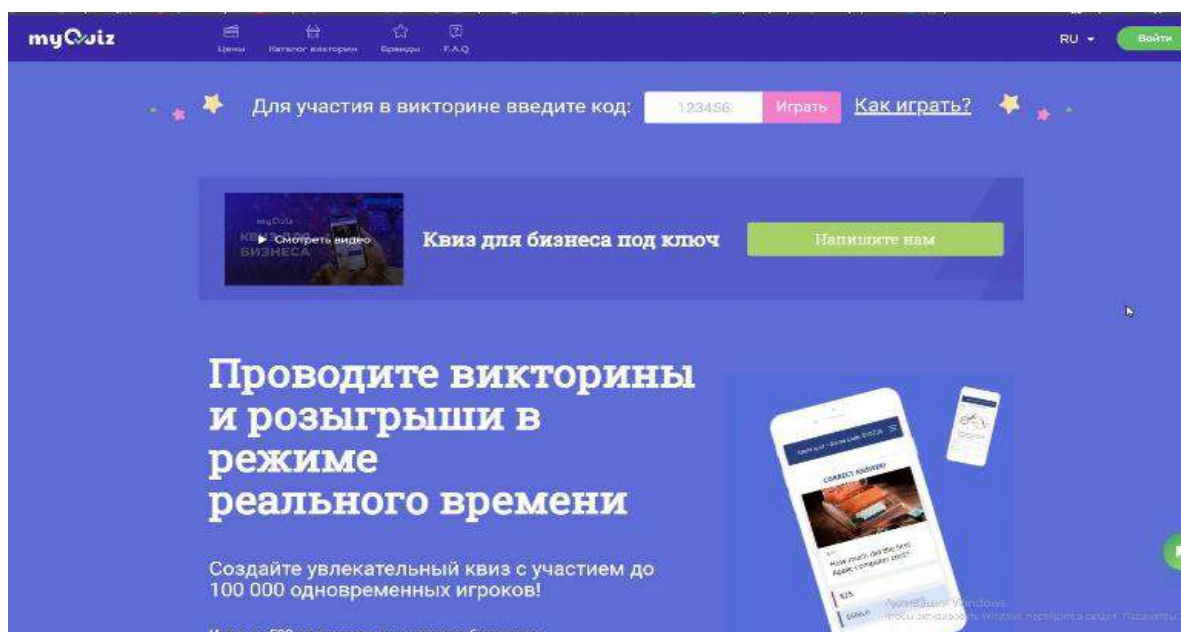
myQuiz

Цены
Каталог викторин
Бренды
F.A.Q

RU
Войти

Для участия в викторине введите код: 123456 Играть Как играть?

myQuiz
КВИЗ ДЛЯ БИЗНЕСА
Смотреть видео

Квиз для бизнеса под ключ
Напишите нам

Проводите викторины и розыгрыши в режиме реального времени

Создайте увлекательный квиз с участием до 100 000 одновременных игроков!

CORRECT ANSWER!
How much did the first Apple computer cost?
$25

Активация Windows
Чтобы активировать Windows, перейдите в раздел "Параметры".